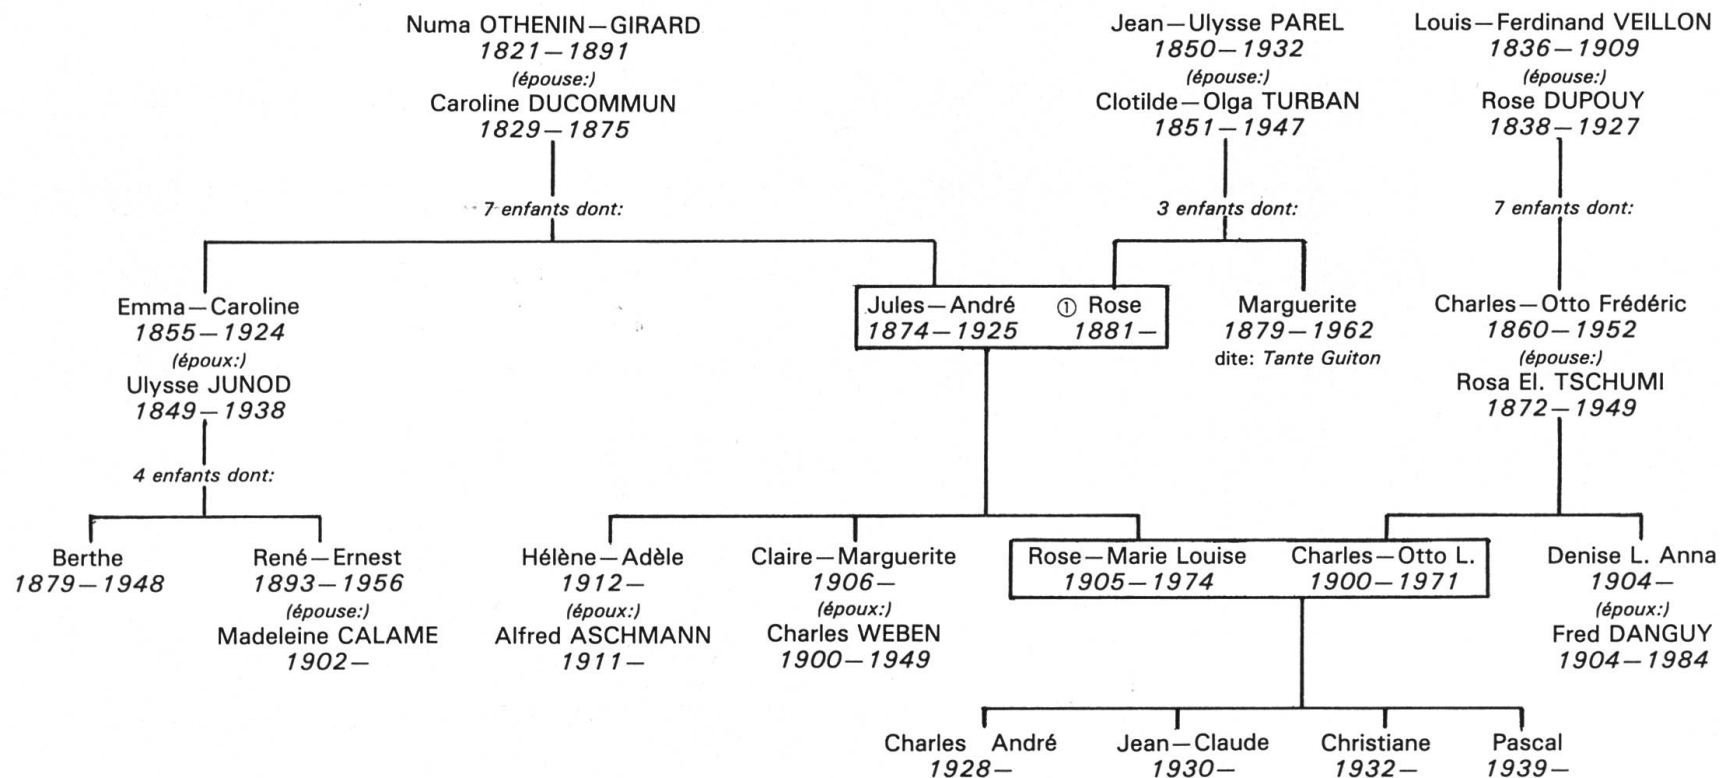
Numa OTHENIN—GIRARD
1821—1891
(épouse:)
Caroline DUCOMMUN
1829—1875

Jean—Ulysse PAREL
1850—1932
(épouse:)
Clotilde—Olga TURBAN
1851—1947

Louis—Ferdinand VEILLON
1836—1909
(épouse:)
Rose DUPOUY
1838—1927

7 enfants dont:

3 enfants dont:

7 enfants dont:

Emma—Caroline
1855—1924
(époux:)
Ulysse JUNOD
1849—1938

Jules—André ① Rose
1874—1925 1881—

Marguerite
1879—1962
dite: Tante Guiton

Charles—Otto Frédéric
1860—1952
(épouse:)
Rosa El. TSCHUMI
1872—1949

4 enfants dont:

Berthe
1879—1948

René—Ernest
1893—1956
(épouse:)
Madeleine CALAME
1902—

Hélène—Adèle
1912—
(époux:)
Alfred ASCHMANN
1911—

Claire—Marguerite
1906—
(époux:)
Charles WEBEN
1900—1949

Rose—Marie Louise
1905—1974

Charles—Otto L.
1900—1971

Denise L. Anna
1904—
(époux:)
Fred DANGUY
1904—1984

Charles André
1928—

Jean—Claude
1930—

Christiane
1932—

Pascal
1939—